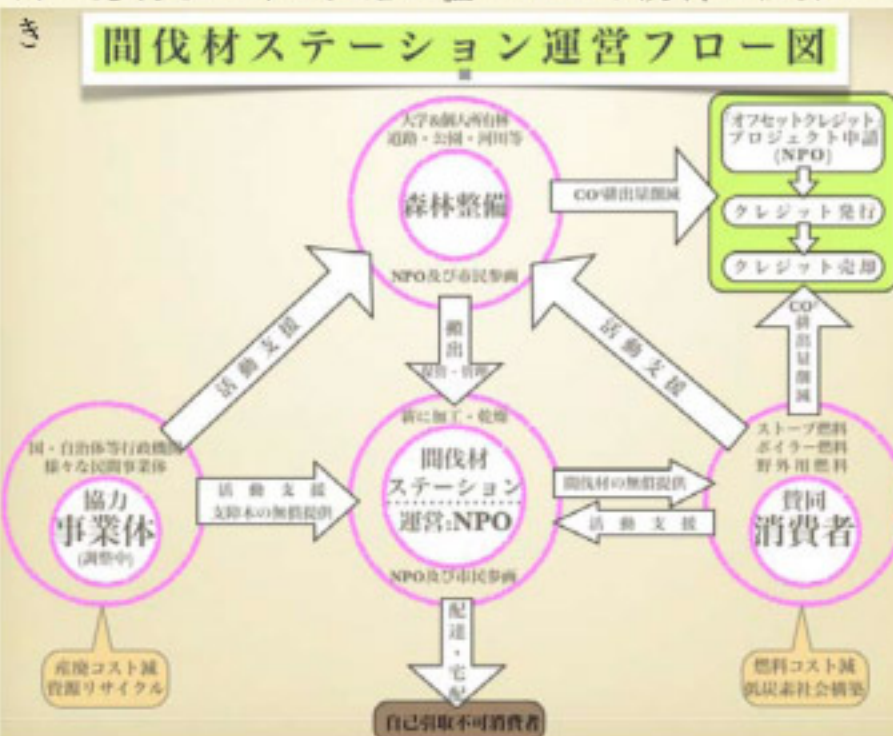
き

間伐材ステーション運営フロー図

大学&個人所有林
道路・公園・河川等

森林整備

NPO及び市民参画

$CO^2$排出量削減

オフセットクレジット
プロジェクト申請
(NPO)

クレジット発行

クレジット売却

$CO^2$
排出量削減

活動支援

活動支援

搬出
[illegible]

薪に加工・乾燥

国・自治体等行政機関
様々な民間事業体

協力
事業体
(調整中)

活動支援
支障木の無償提供

間伐材
ステーション
運営:NPO

NPO及び市民参画

間伐材の無償提供

活動支援

ストーブ燃料
ボイラー燃料
野外用燃料

賛同
消費者

配達・宅配

産廃コスト減
資源リサイクル

燃料コスト減
低炭素社会構築

自己引取不可消費者